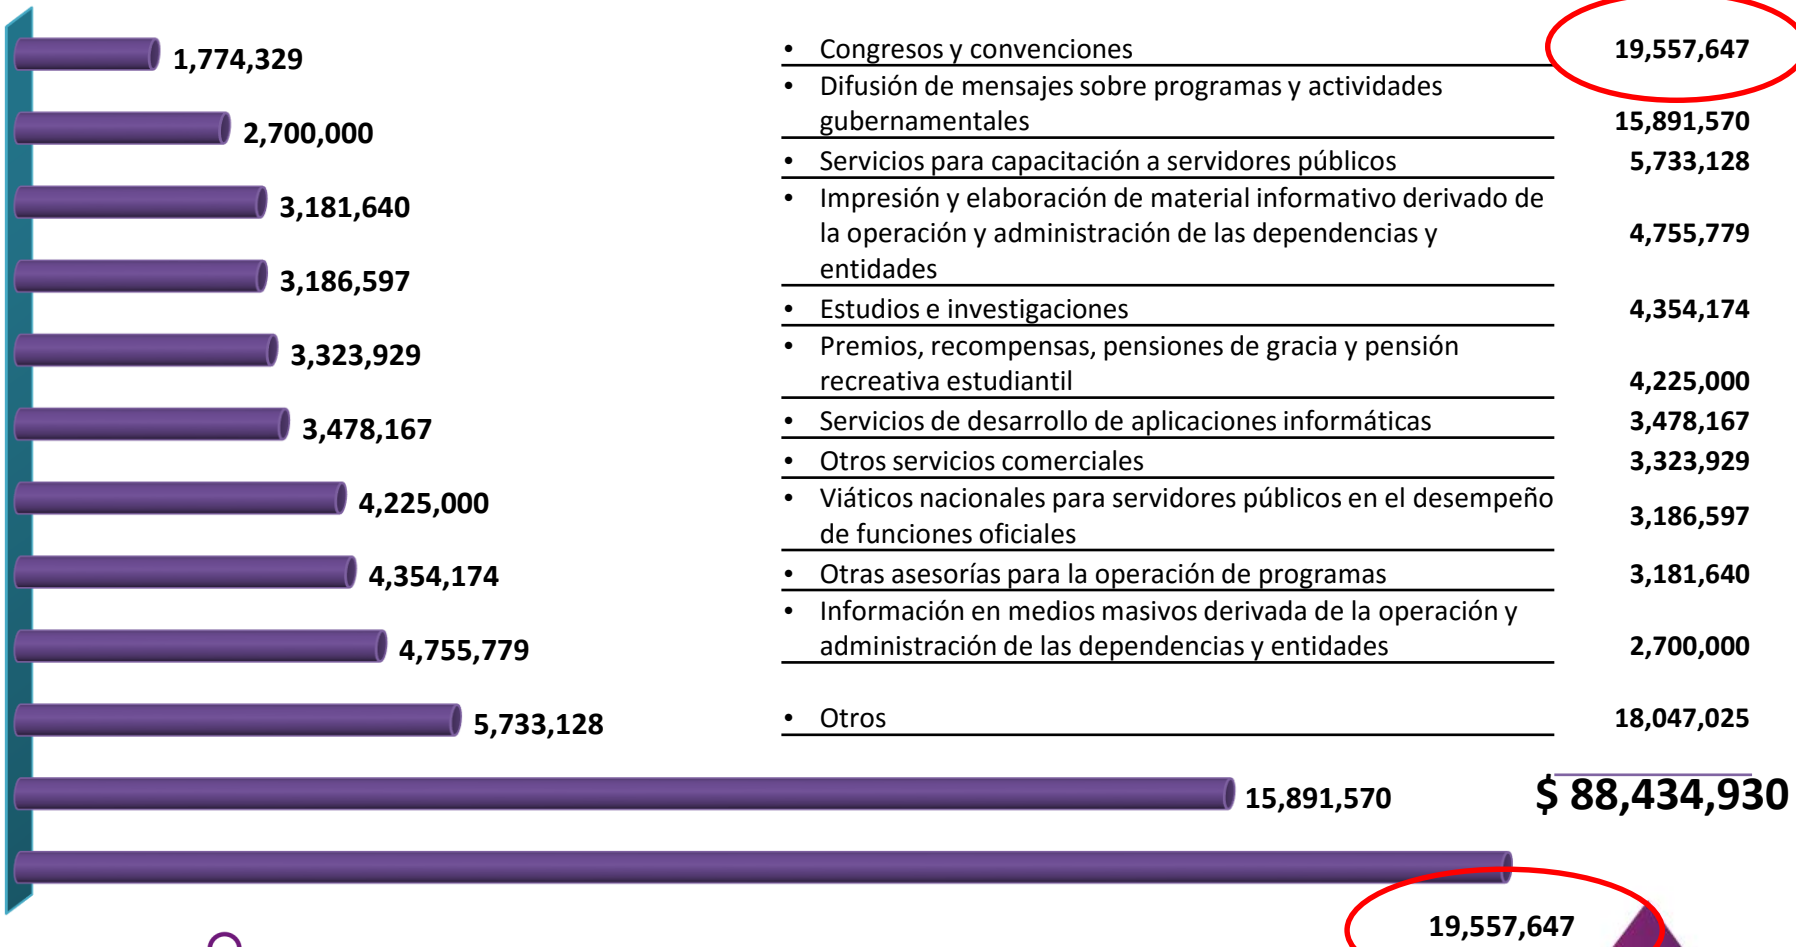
1,774,329

2,700,000

3,181,640

3,186,597

3,323,929

3,478,167

4,225,000

4,354,174

4,755,779

5,733,128

15,891,570

19,557,647

| | |
|---|---|
| • Congresos y convenciones | 19,557,647 |
| • Difusión de mensajes sobre programas y actividades gubernamentales | 15,891,570 |
| • Servicios para capacitación a servidores públicos | 5,733,128 |
| • Impresión y elaboración de material informativo derivado de la operación y administración de las dependencias y entidades | 4,755,779 |
| • Estudios e investigaciones | 4,354,174 |
| • Premios, recompensas, pensiones de gracia y pensión recreativa estudiantil | 4,225,000 |
| • Servicios de desarrollo de aplicaciones informáticas | 3,478,167 |
| • Otros servicios comerciales | 3,323,929 |
| • Viáticos nacionales para servidores públicos en el desempeño de funciones oficiales | 3,186,597 |
| • Otras asesorías para la operación de programas | 3,181,640 |
| • Información en medios masivos derivada de la operación y administración de las dependencias y entidades | 2,700,000 |
| • Otros | 18,047,025 |

$ 88,434,930